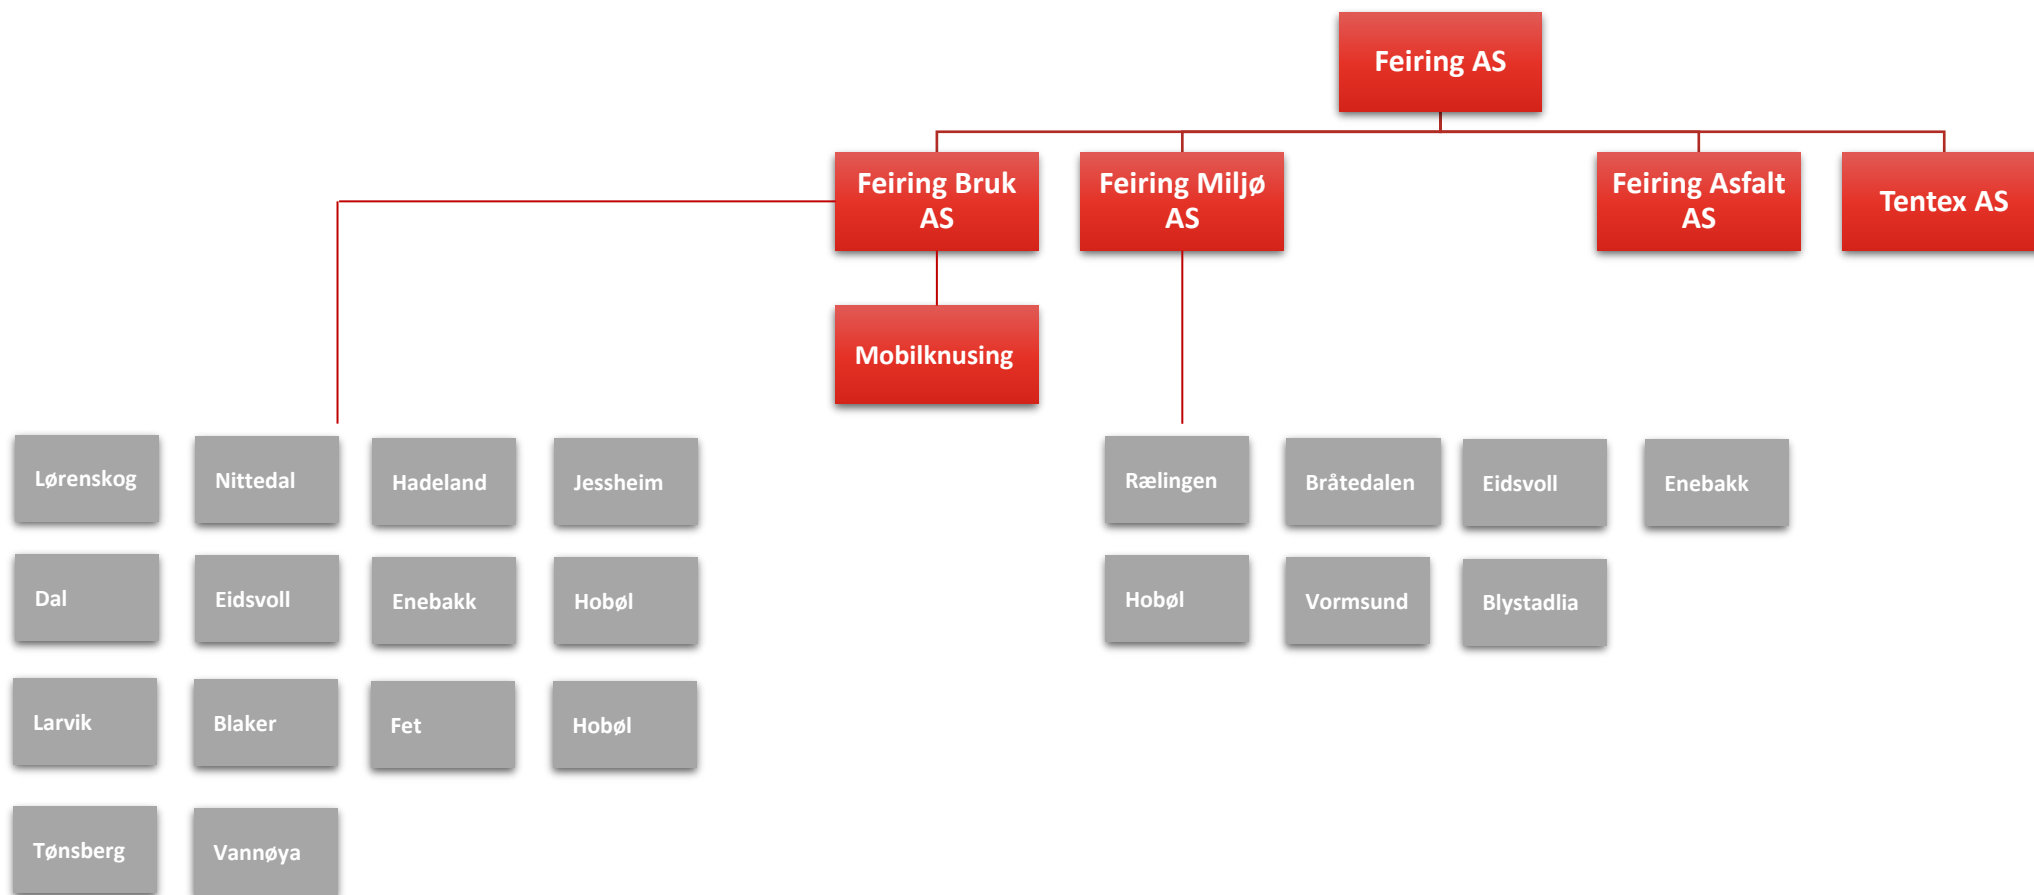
Feiring AS

Feiring Bruk AS

Feiring Miljø AS

Feiring Asfalt AS

Tentex AS

Mobilknusing

Lørenskog

Nittedal

Hadeland

Jessheim

Dal

Eidsvoll

Enebakk

Hobøl

Larvik

Blaker

Fet

Hobøl

Tønsberg

Vannøya

Rælingen

Bråtedalen

Eidsvoll

Enebakk

Hobøl

Vormsund

Blystadlia